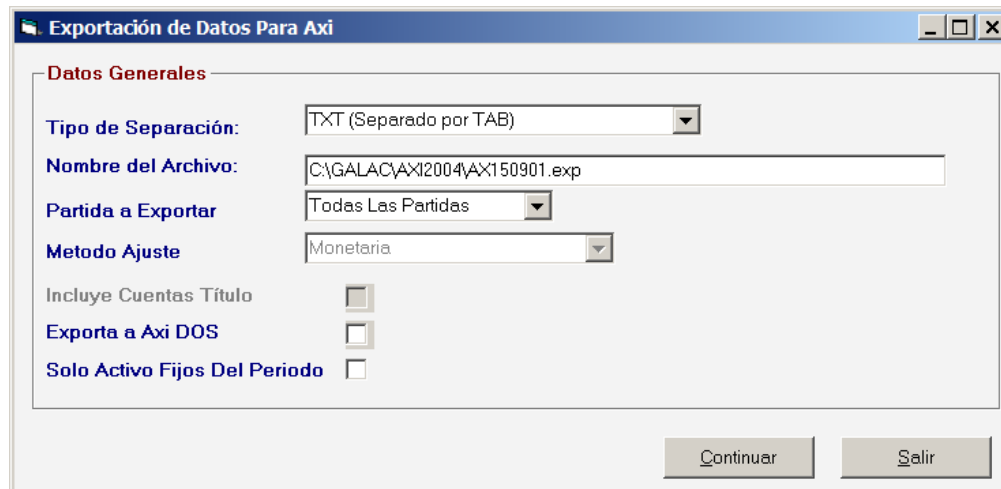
Exportación de Datos Para Axi

Datos Generales

Tipo de Separación: TXT (Separado por TAB)

Nombre del Archivo: C:\GALAC\AXI2004\AX150901.exp

Partida a Exportar Todas Las Partidas

Metodo Ajuste Monetaria

Incluye Cuentas Título

Exporta a Axi DOS

Solo Activo Fijos Del Periodo

Continuar

Salir